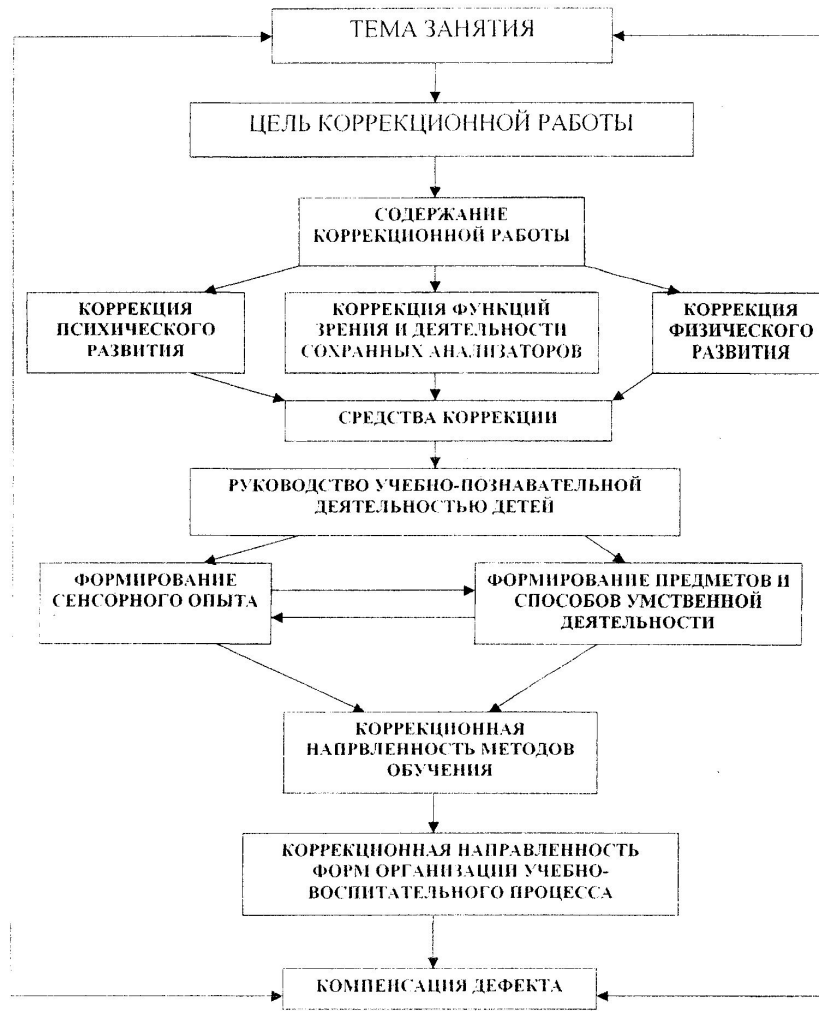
ТЕМА ЗАНЯТИЯ

ЦЕЛЬ КОРРЕКЦИОННОЙ РАБОТЫ

СОДЕРЖАНИЕ КОРРЕКЦИОННОЙ РАБОТЫ

КОРРЕКЦИЯ ПСИХИЧЕСКОГО РАЗВИТИЯ

КОРРЕКЦИЯ ФУНКЦИЙ ЗРЕНИЯ И ДЕЯТЕЛЬНОСТИ СОХРАННЫХ АНАЛИЗАТОРОВ

КОРРЕКЦИЯ ФИЗИЧЕСКОГО РАЗВИТИЯ

СРЕДСТВА КОРРЕКЦИИ

РУКОВОДСТВО УЧЕБНО-ПОЗНАВАТЕЛЬНОЙ ДЕЯТЕЛЬНОСТЬЮ ДЕТЕЙ

ФОРМИРОВАНИЕ СЕНСОРНОГО ОПЫТА

ФОРМИРОВАНИЕ ПРЕДМЕТОВ И СПОСОБОВ УМСТВЕННОЙ ДЕЯТЕЛЬНОСТИ

КОРРЕКЦИОННАЯ НАПРВЛЕННОСТЬ МЕТОДОВ ОБУЧЕНИЯ

КОРРЕКЦИОННАЯ НАПРАВЛЕННОСТЬ ФОРМ ОРГАНИЗАЦИИ УЧЕБНО-ВОСПИТАТЕЛЬНОГО ПРОЦЕССА

КОМПЕНСАЦИЯ ДЕФЕКТА